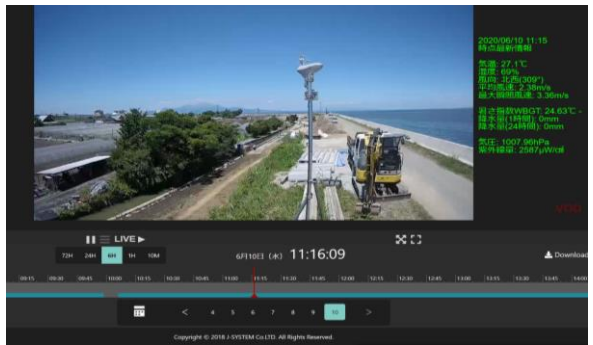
2020/06/10 11:15
時点最新情報

気温: 27.1℃
湿度: 69%
風向: 北西(309°)
平均風速: 2.38m/s
最大瞬間風速: 3.36m/s

暑さ指数WBGT: 24.63℃
降水量(1時間): 0mm
降水量(24時間): 0mm

気圧: 1007.96hPa
紫外線量: 2587μW/㎠

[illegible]

LIVE ▶

72H 24H 6H 1H 10M

6月10日 (水) 11:16:09

Download

09:15 09:30 09:45 10:00 10:15 10:30 10:45 11:00 11:15 11:30 11:45 12:00 12:15 12:30 12:45 13:00 13:15 13:30 13:45 14:00

< 4 5 6 7 8 9 10 >

Copyright © 2018 J-SYSTEM Co.LTD. All Rights Reserved.